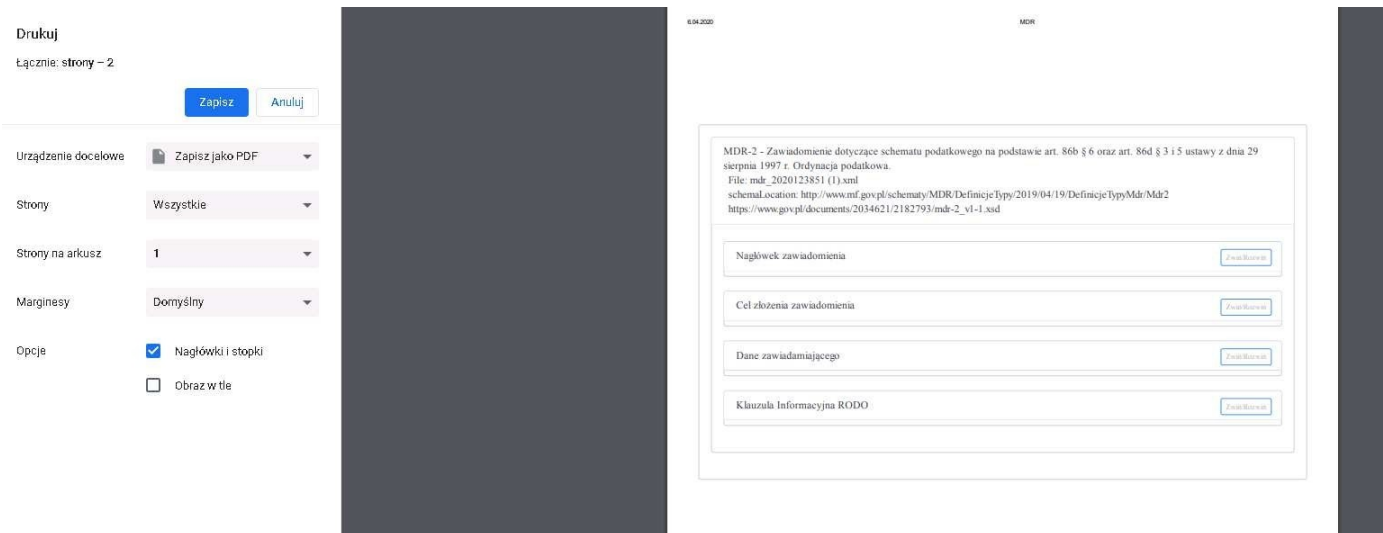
Drukuj

Łącznie: strony – 2

Zapisz
Anuluj

Urządzenie docelowe
Zapisz jako PDF

Strony
Wszystkie

Strony na arkusz
1

Marginesy
Domyślny

Opcje
Nagłówki i stopki
Obraz w tle

6.04.2020
MDR

MDR-2 - Zawiadomienie dotyczące schematu podatkowego na podstawie art. 86b § 6 oraz art. 86d § 3 i 5 ustawy z dnia 29 sierpnia 1997 r. Ordynacja podatkowa.
File: mdr_2020123851 (1).xml
schemaLocation: http://www.mf.gov.pl/schematy/MDR/DefinicjeTypy/2019/04/19/DefinicjeTypyMdr/Mdr2 https://www.gov.pl/documents/2034621/2182793/mdr-2_v1-1.xsd

Nagłówek zawiadomienia
Zwiń/Rozwiń

Cel złożenia zawiadomienia
Zwiń/Rozwiń

Dane zawiadamiającego
Zwiń/Rozwiń

Klauzula Informacyjna RODO
Zwiń/Rozwiń